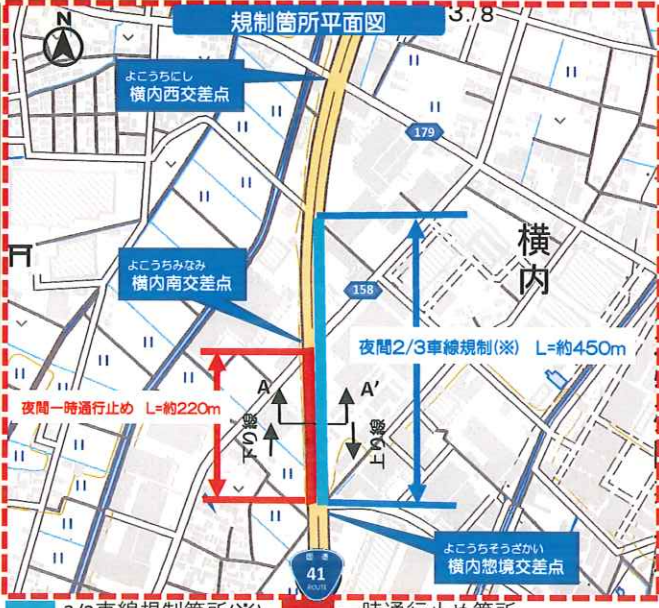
規制箇所平面図

3/8

N

よこうちにし
横内西交差点

179

よこうちみなみ
横内南交差点

158

横内

夜間2/3車線規制(※) L=約450m

夜間一時通行止め L=約220m

A

A'

下り線

上り線

よこうちそうざかい
横内惣境交差点

国道
41
ROUTE

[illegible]2/3車線規制箇所(※) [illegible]時通行止め箇所